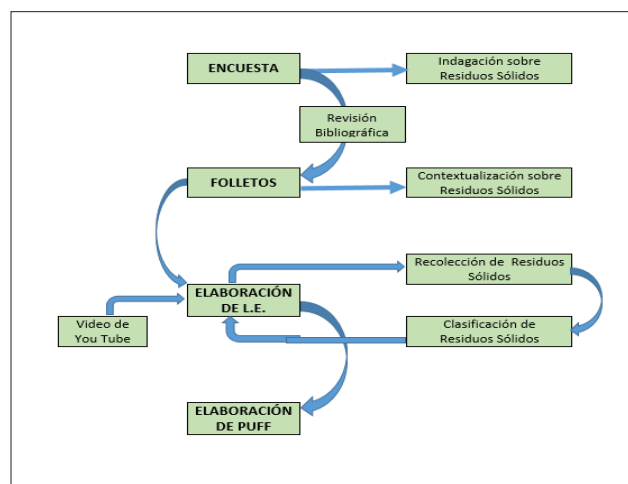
ENCUESTA

Indagación sobre Residuos Sólidos

Revisión Bibliográfica

FOLLETOS

Contextualización sobre Residuos Sólidos

ELABORACIÓN DE L.E.

Recolección de Residuos Sólidos

Video de You Tube

Clasificación de Residuos Sólidos

ELABORACIÓN DE PUFF